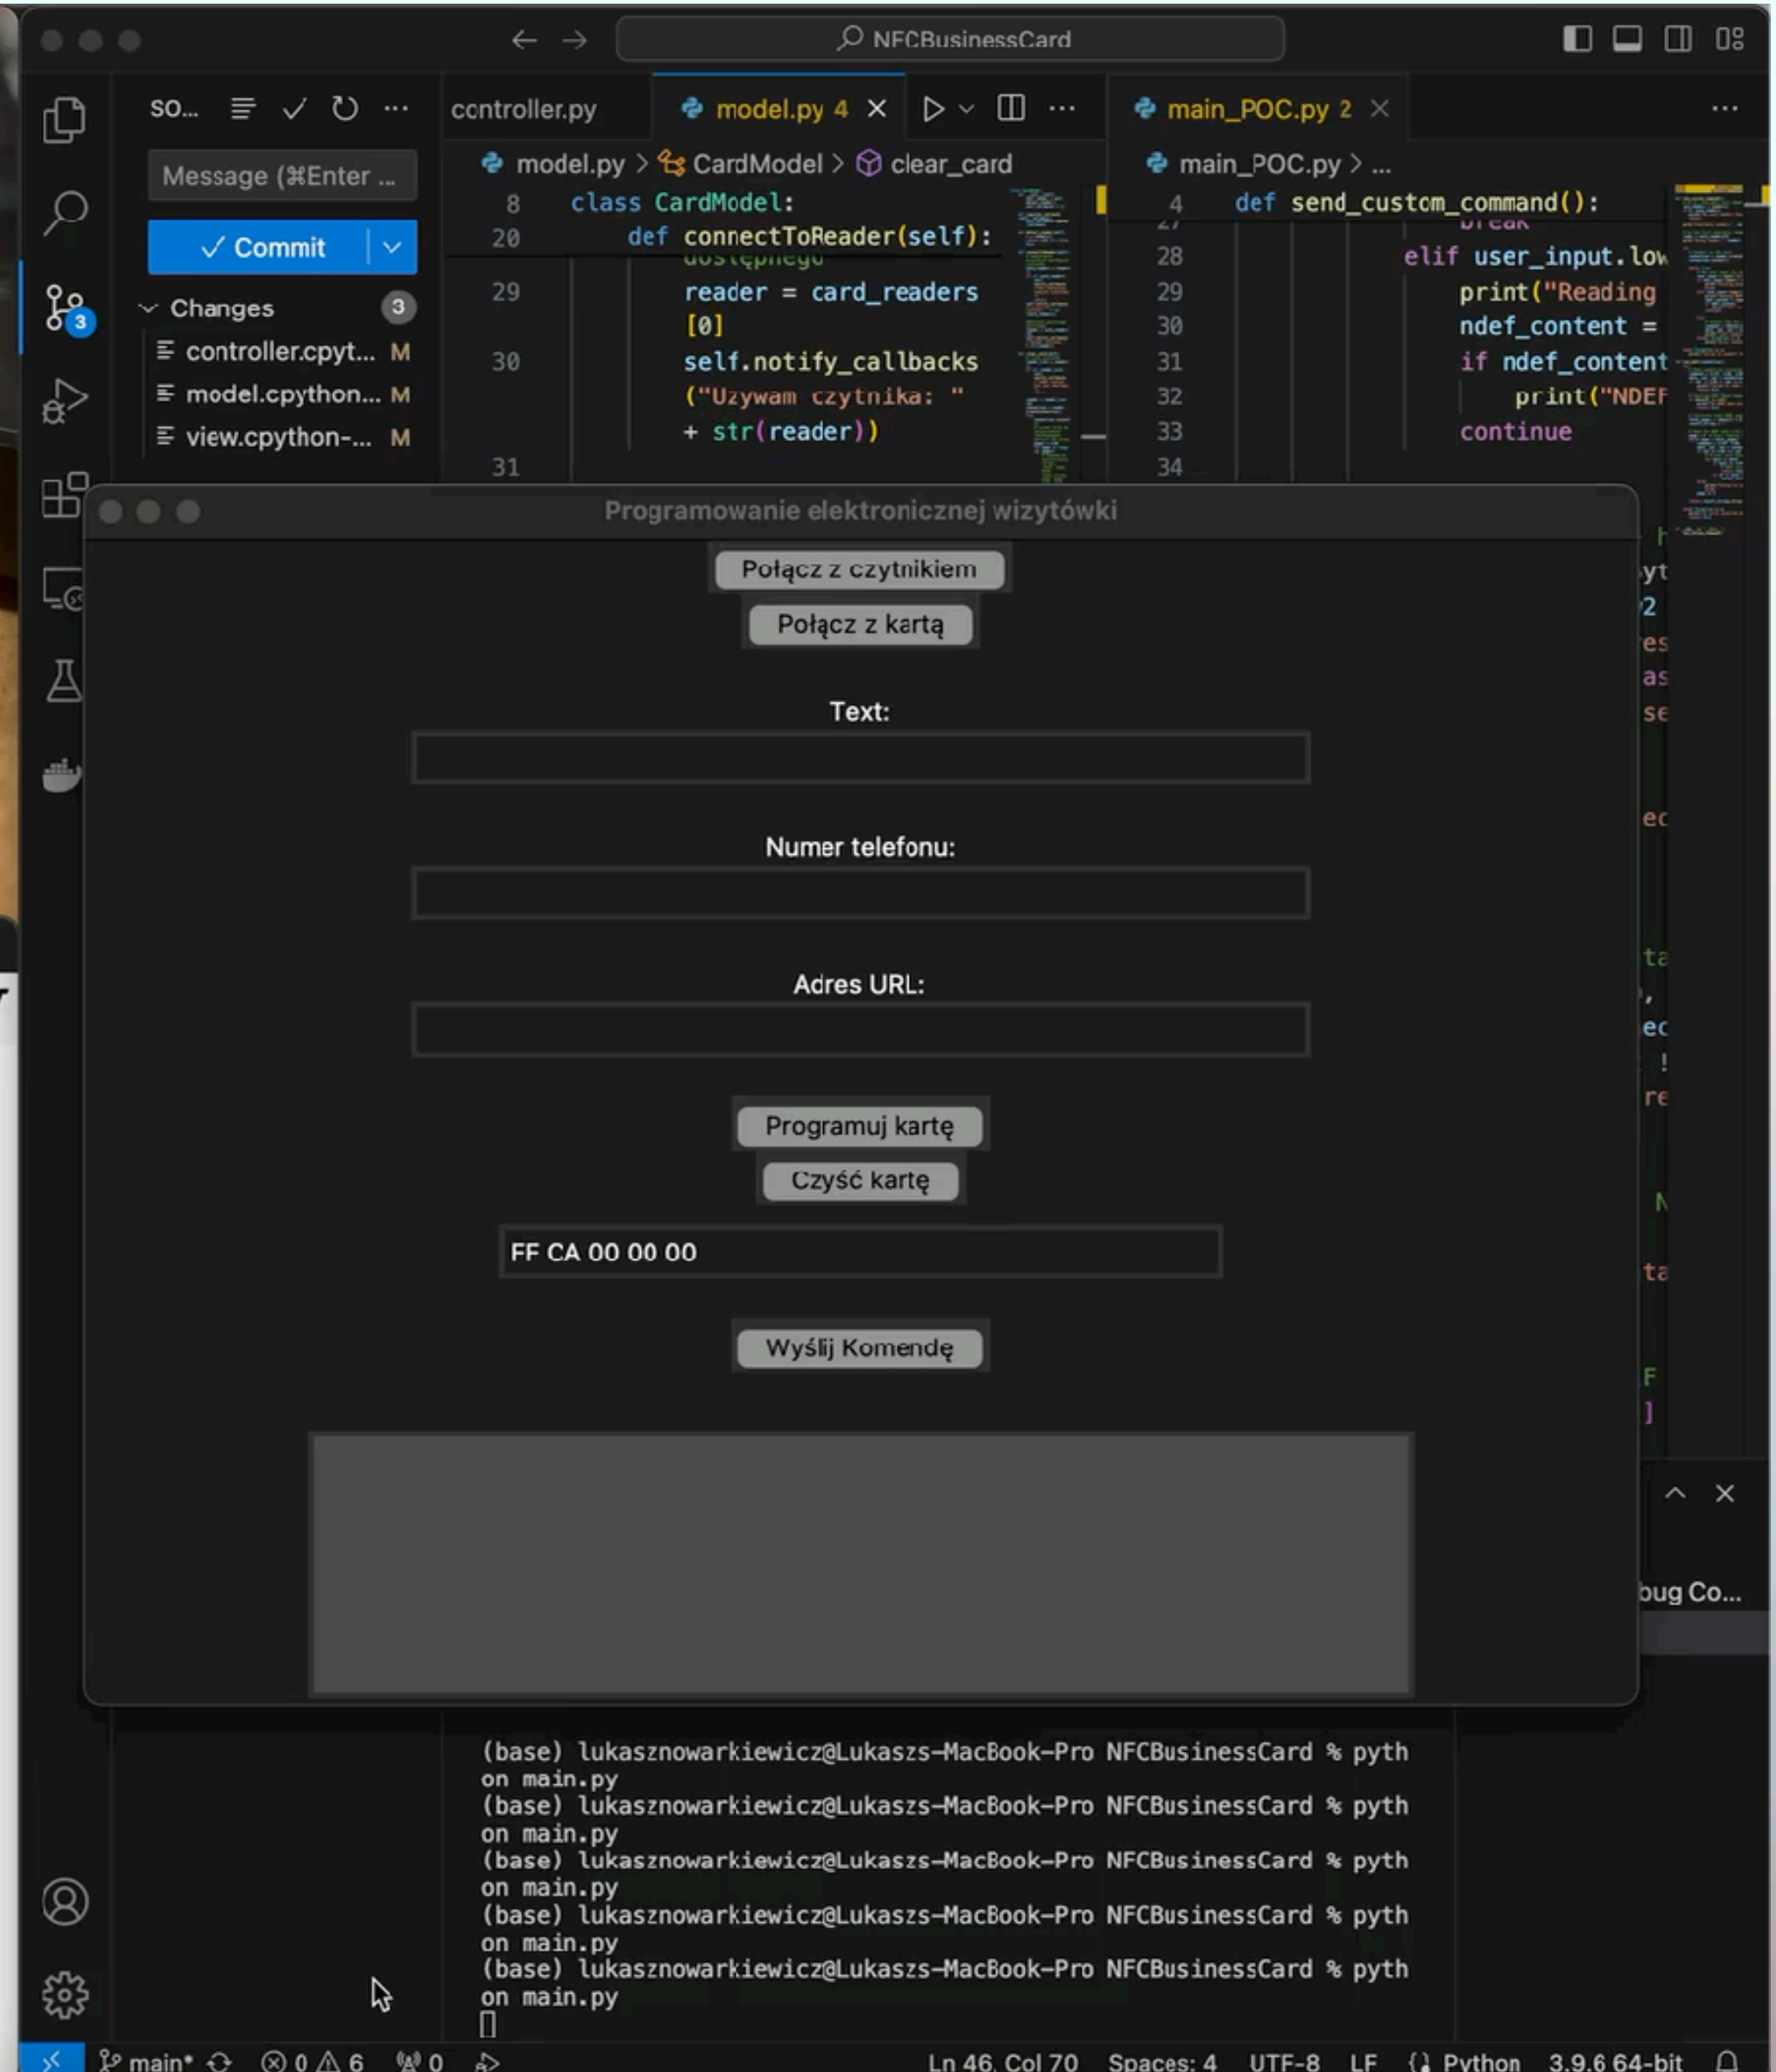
NFCBusinessCard

SO... ⋯
Message (⌘Enter ...
✓ Commit
Changes 3
controller.cpyt... M
model.cpython... M
view.cpython-... M

controller.py
model.py 4
main_POC.py 2

model.py > CardModel > clear_card
8 class CardModel:
20 def connectToReader(self):
29 reader = card_readers [0]
30 self.notify_callbacks ("Używam czytnika: " + str(reader))
31

main_POC.py > ...
4 def send_custom_command():
28 elif user_input.low
29 print("Reading
30 ndef_content =
31 if ndef_content
32 print("NDEF
33 continue
34

Programowanie elektronicznej wizytówki

Połącz z czytnikiem
Połącz z kartą

Text:

Numer telefonu:

Adres URL:

Programuj kartę
Czyść kartę

FF CA 00 00 00

Wyślij Komendę

bug Co...

(base) lukasznowarkiewicz@Lukaszs-MacBook-Pro NFCBusinessCard % python main.py
(base) lukasznowarkiewicz@Lukaszs-MacBook-Pro NFCBusinessCard % python main.py
(base) lukasznowarkiewicz@Lukaszs-MacBook-Pro NFCBusinessCard % python main.py
(base) lukasznowarkiewicz@Lukaszs-MacBook-Pro NFCBusinessCard % python main.py
(base) lukasznowarkiewicz@Lukaszs-MacBook-Pro NFCBusinessCard % python main.py

main* ⊗ 0 ⚠ 6 0 Ln 46, Col 70 Spaces: 4 UTF-8 LF {} Python 3.9.6 64-bit